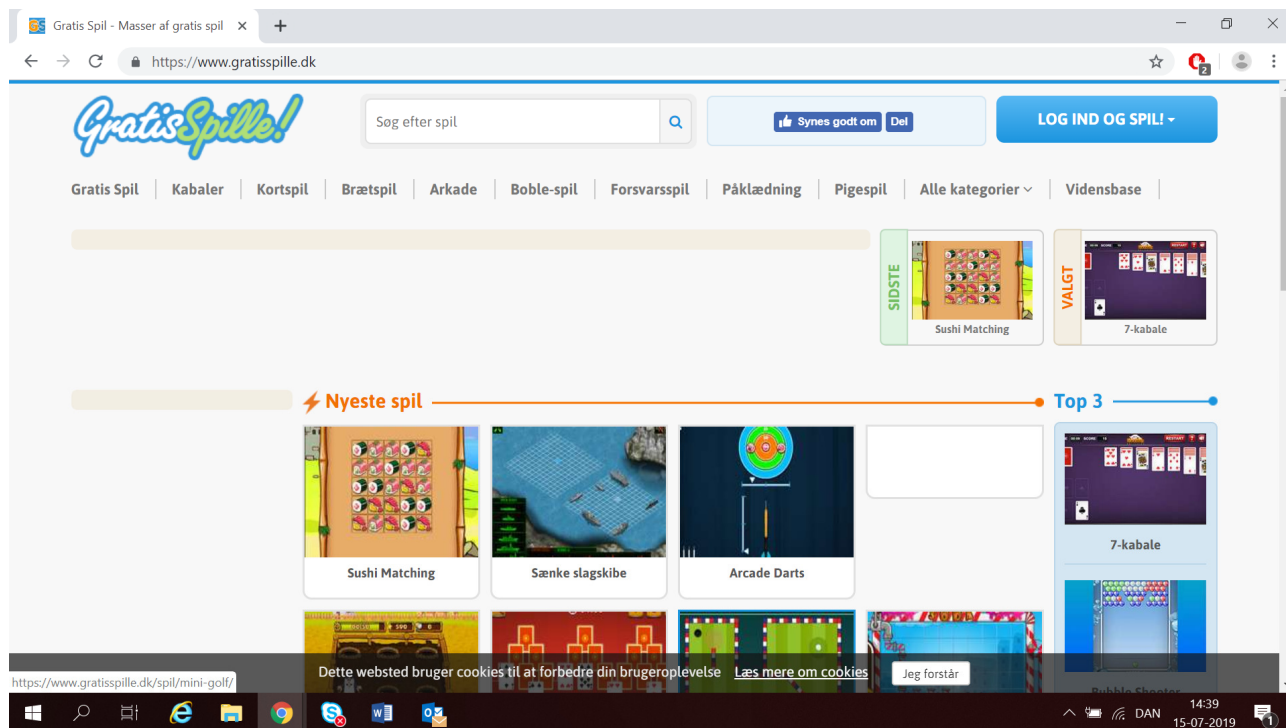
Gratis Spil - Masser af gratis spil ×

https://www.gratisspille.dk

GratisSpille!

Søg efter spil

Synes godt om Del

LOG IND OG SPIL!

Gratis Spil | Kabaler | Kortspil | Brætspil | Arkade | Boble-spil | Forsvarsspil | Påklædning | Pigespil | Alle kategorier | Vidensbase

SIDSTE
Sushi Matching

VALGT
7-kabale

Nyeste spil

Top 3

Sushi Matching

Sænke slagskibe

Arcade Darts

7-kabale

Bubble Shooter

https://www.gratisspille.dk/spil/mini-golf/

Dette websted bruger cookies til at forbedre din brugeroplevelse Læs mere om cookies Jeg forstår

DAN 14:39 15-07-2019